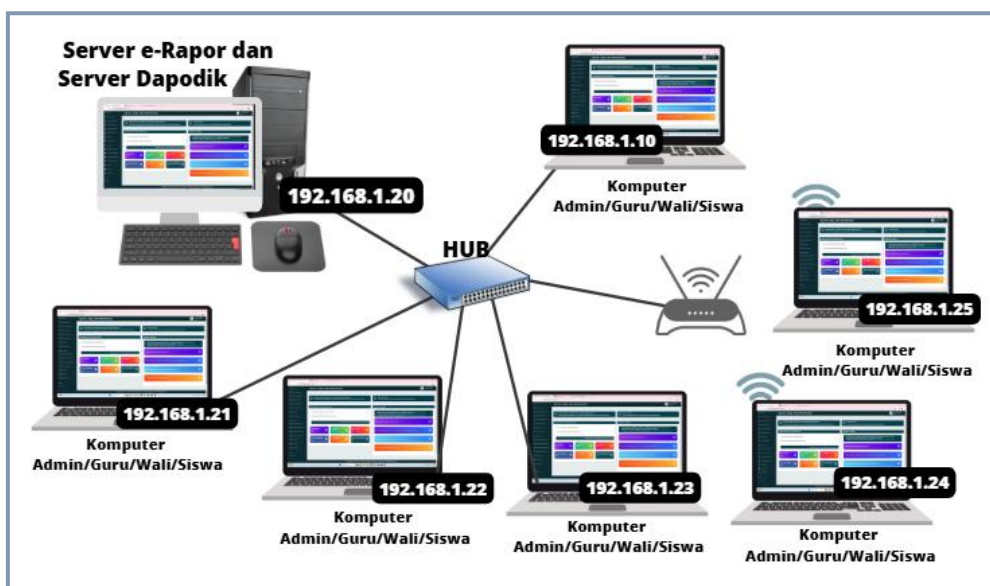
Server e-Rapor dan Server Dapodik

192.168.1.20

192.168.1.10

Komputer Admin/Guru/Wali/Siswa

HUB

192.168.1.25

Komputer Admin/Guru/Wali/Siswa

192.168.1.21

Komputer Admin/Guru/Wali/Siswa

192.168.1.22

Komputer Admin/Guru/Wali/Siswa

192.168.1.23

Komputer Admin/Guru/Wali/Siswa

192.168.1.24

Komputer Admin/Guru/Wali/Siswa